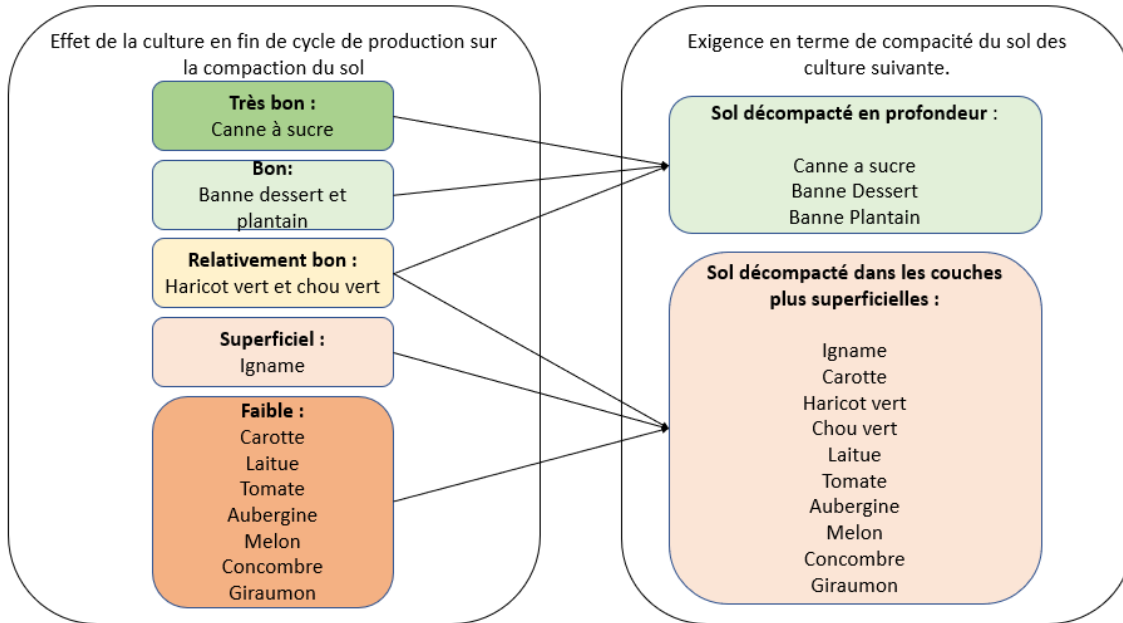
Effet de la culture en fin de cycle de production sur la compaction du sol

**Très bon :**
Canne à sucre

**Bon:**
Banne dessert et plantain

**Relativement bon :**
Haricot vert et chou vert

**Superficiel :**
Igname

**Faible :**
Carotte
Laitue
Tomate
Aubergine
Melon
Concombre
Giraumon

Exigence en terme de compacité du sol des culture suivante.

**Sol décompacté en profondeur** :

Canne a sucre
Banne Dessert
Banne Plantain

**Sol décompacté dans les couches plus superficielles :**

Igname
Carotte
Haricot vert
Chou vert
Laitue
Tomate
Aubergine
Melon
Concombre
Giraumon